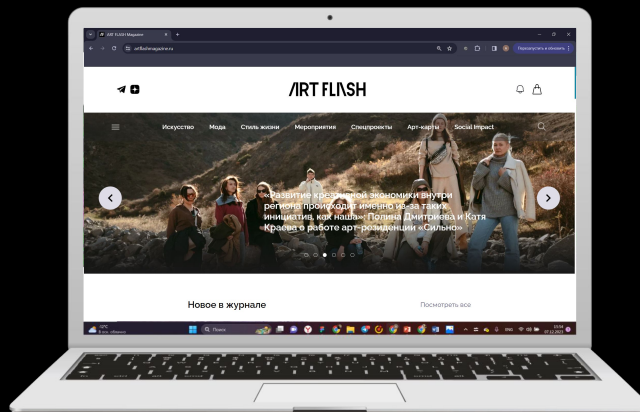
ART FLASH Magazine

artflashmagazine.ru

Перезапустить и обновить

ART FLASH

Искусство Мода Стиль жизни Мероприятия Спецпроекты Арт-карты Social Impact

«Развитие креативной экономики внутри региона происходит именно из-за таких инициатив, как наша»: Полина Дмитриева и Катя Краева о работе арт-резиденции «Сильно»

Новое в журнале

Посмотреть все

Поиск